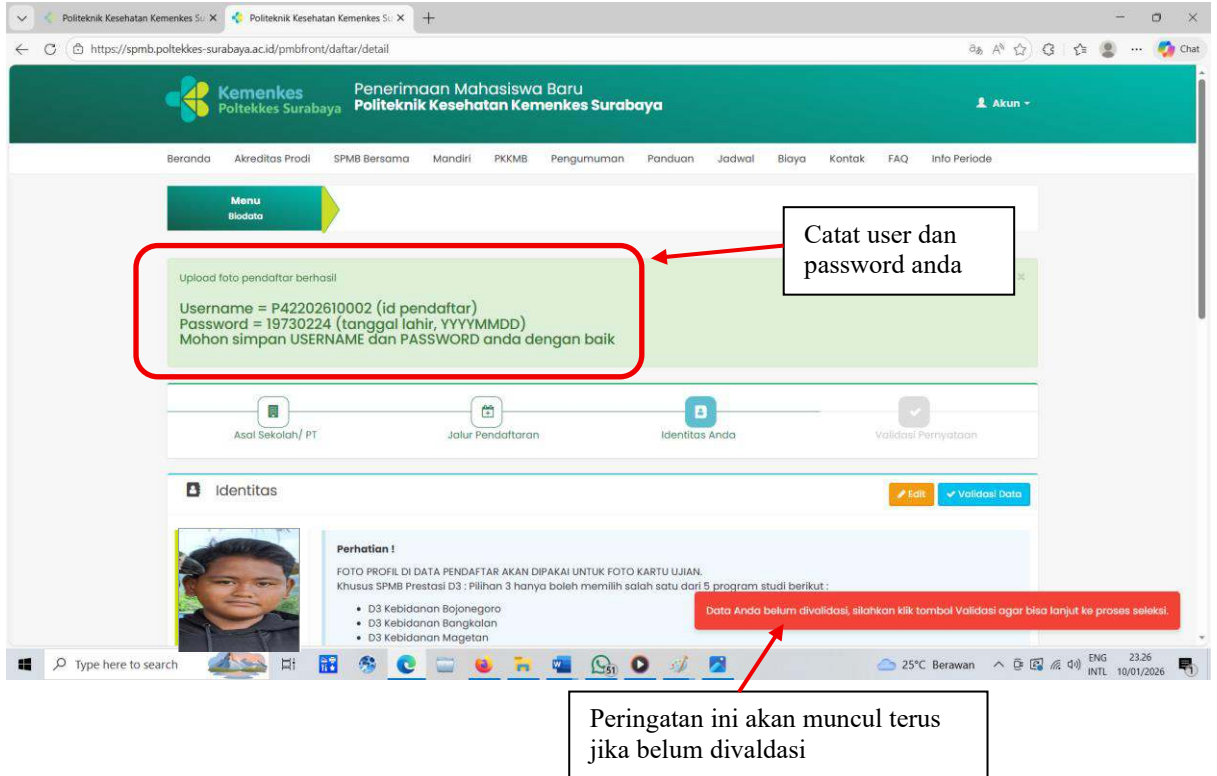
Politeknik Kesehatan Kemenkes Su ×
Politeknik Kesehatan Kemenkes Su ×
https://spmb.poltekkes-surabaya.ac.id/pmbfront/daftar/detail
Chat

Kemenkes Poltekkes Surabaya
Penerimaan Mahasiswa Baru
Politeknik Kesehatan Kemenkes Surabaya
Akun

Beranda Akreditas Prodi SPMB Bersama Mandiri PKKMB Pengumuman Panduan Jadwal Biaya Kontak FAQ Info Periode

Menu
Biodata

Catat user dan password anda

Upload foto pendaftar berhasil

Username = P42202610002 (id pendaftar)
Password = 19730224 (tanggal lahir, YYYYMMDD)
Mohon simpan USERNAME dan PASSWORD anda dengan baik

Asal Sekolah/ PT
Jalur Pendaftaran
Identitas Anda
Validasi Pernyataan

Identitas
Edit
Validasi Data

Perhatian !
FOTO PROFIL DI DATA PENDAFTAR AKAN DIPAKAI UNTUK FOTO KARTU UJIAN.
Khusus SPMB Prestasi D3 : Pilihan 3 hanya boleh memilih salah satu dari 5 program studi berikut :
• D3 Kebidanan Bojonegoro
• D3 Kebidanan Bangkalan
• D3 Kebidanan Magetan

Data Anda belum divalidasi, silahkan klik tombol Validasi agar bisa lanjut ke proses seleksi.

Type here to search
25°C Berawan
ENG INTL
23.26
10/01/2026

Peringatan ini akan muncul terus jika belum divaldasi